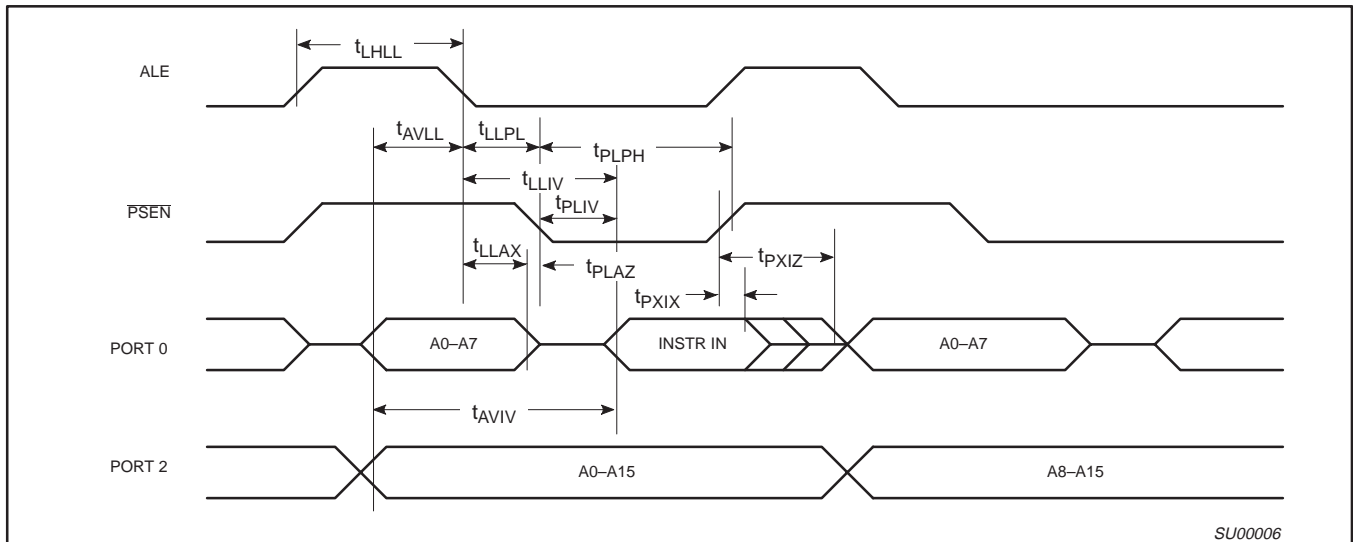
$t_{LHLL}$

ALE

$t_{AVLL}$ $t_{LLPL}$ $t_{PLPH}$

$t_{LLIV}$

$\overline{PSEN}$

$t_{PLIV}$

$t_{LLAX}$ $t_{PLAZ}$ $t_{PXIZ}$

$t_{PXIX}$

PORT 0

A0–A7

INSTR IN

A0–A7

$t_{AVIV}$

PORT 2

A0–A15

A8–A15

SU00006